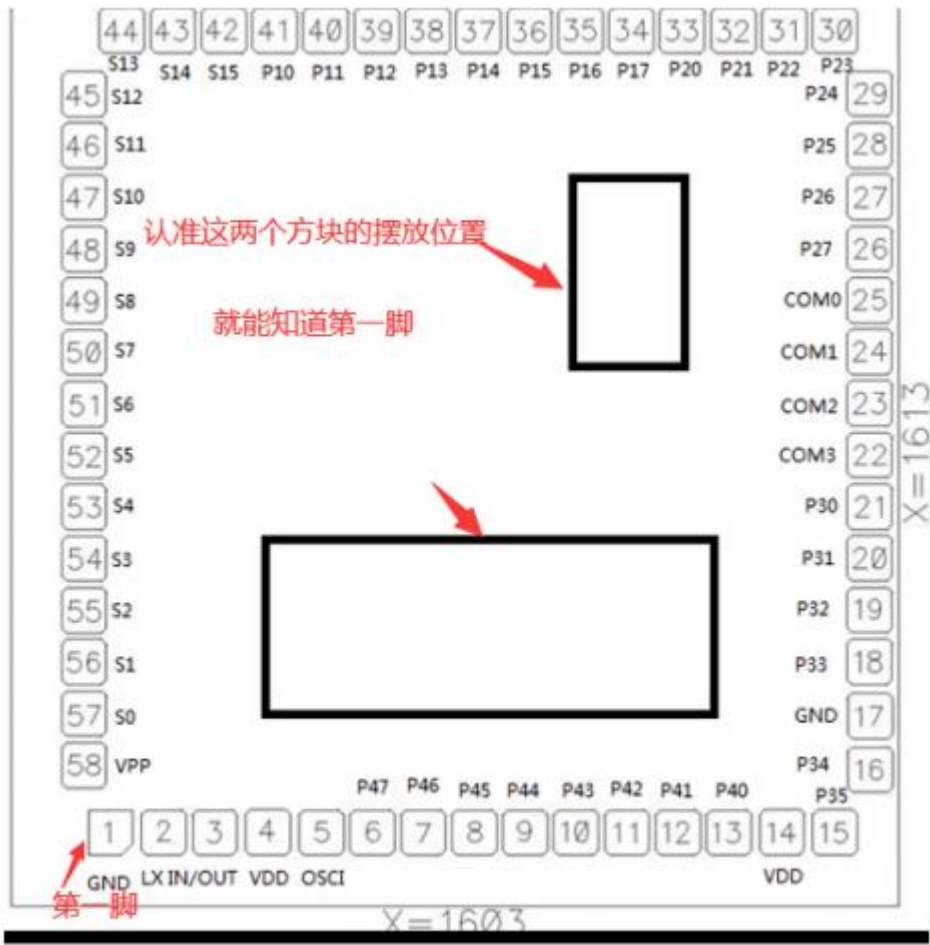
44 43 42 41 40 39 38 37 36 35 34 33 32 31 30

S13 S14 S15 P10 P11 P12 P13 P14 P15 P16 P17 P20 P21 P22 P23

45 S12
46 S11
47 S10
48 S9
49 S8
50 S7
51 S6
52 S5
53 S4
54 S3
55 S2
56 S1
57 S0
58 VPP

P24 29
P25 28
P26 27
P27 26
COM0 25
COM1 24
COM2 23
COM3 22
P30 21
P31 20
P32 19
P33 18
GND 17
P34 16
P35 15

认准这两个方块的摆放位置

就能知道第一脚

X=1613

P47 P46 P45 P44 P43 P42 P41 P40

1 2 3 4 5 6 7 8 9 10 11 12 13 14 15

GND LX IN/OUT VDD OSCI VDD

第一脚

X=1603